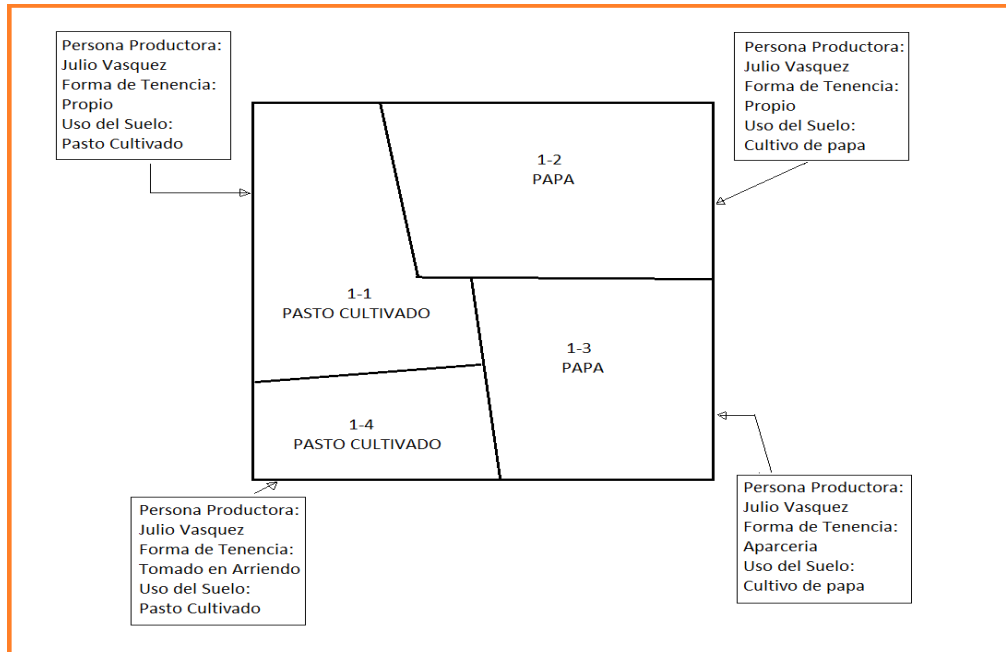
Persona Productora:
Julio Vasquez
Forma de Tenencia:
Propio
Uso del Suelo:
Pasto Cultivado

Persona Productora:
Julio Vasquez
Forma de Tenencia:
Propio
Uso del Suelo:
Cultivo de papa

1-2
PAPA

1-1
PASTO CULTIVADO

1-3
PAPA

1-4
PASTO CULTIVADO

Persona Productora:
Julio Vasquez
Forma de Tenencia:
Tomado en Arriendo
Uso del Suelo:
Pasto Cultivado

Persona Productora:
Julio Vasquez
Forma de Tenencia:
Aparceria
Uso del Suelo:
Cultivo de papa